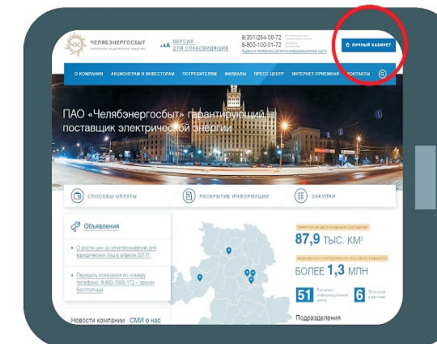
ЧЕЛЯБЭНЕРГОСБЫТ

ВЕРСИЯ ДЛЯ СЛАБОВИДЯЩИХ

8(351)264-00-72
8-800-100-01-72

ЛИЧНЫЙ КАБИНЕТ

О КОМПАНИИ АКЦИОНЕРАМ И ИНВЕСТОРАМ ПОТРЕБИТЕЛЯМ ФИЛИАЛЫ ПРЕСС-ЦЕНТР ИНТЕРНЕТ-ПРИЕМНАЯ КОНТАКТЫ

ПАО «Челябэнергосбыт» гарантирующий поставщик электрической энергии

СПОСОБЫ ОПЛАТЫ

РАСКРЫТИЕ ИНФОРМАЦИИ

ЗАКУПКИ

Объявления

О росте цен на электроэнергию для юридических лиц (с апреля 2017)

Передать показания по номеру телефона 8-800-1000-172 – звонок бесплатный

87,9 ТЫС. КМ²

БОЛЕЕ 1,3 МЛН

51

6

Новости компании СМИ о нас

Подразделения